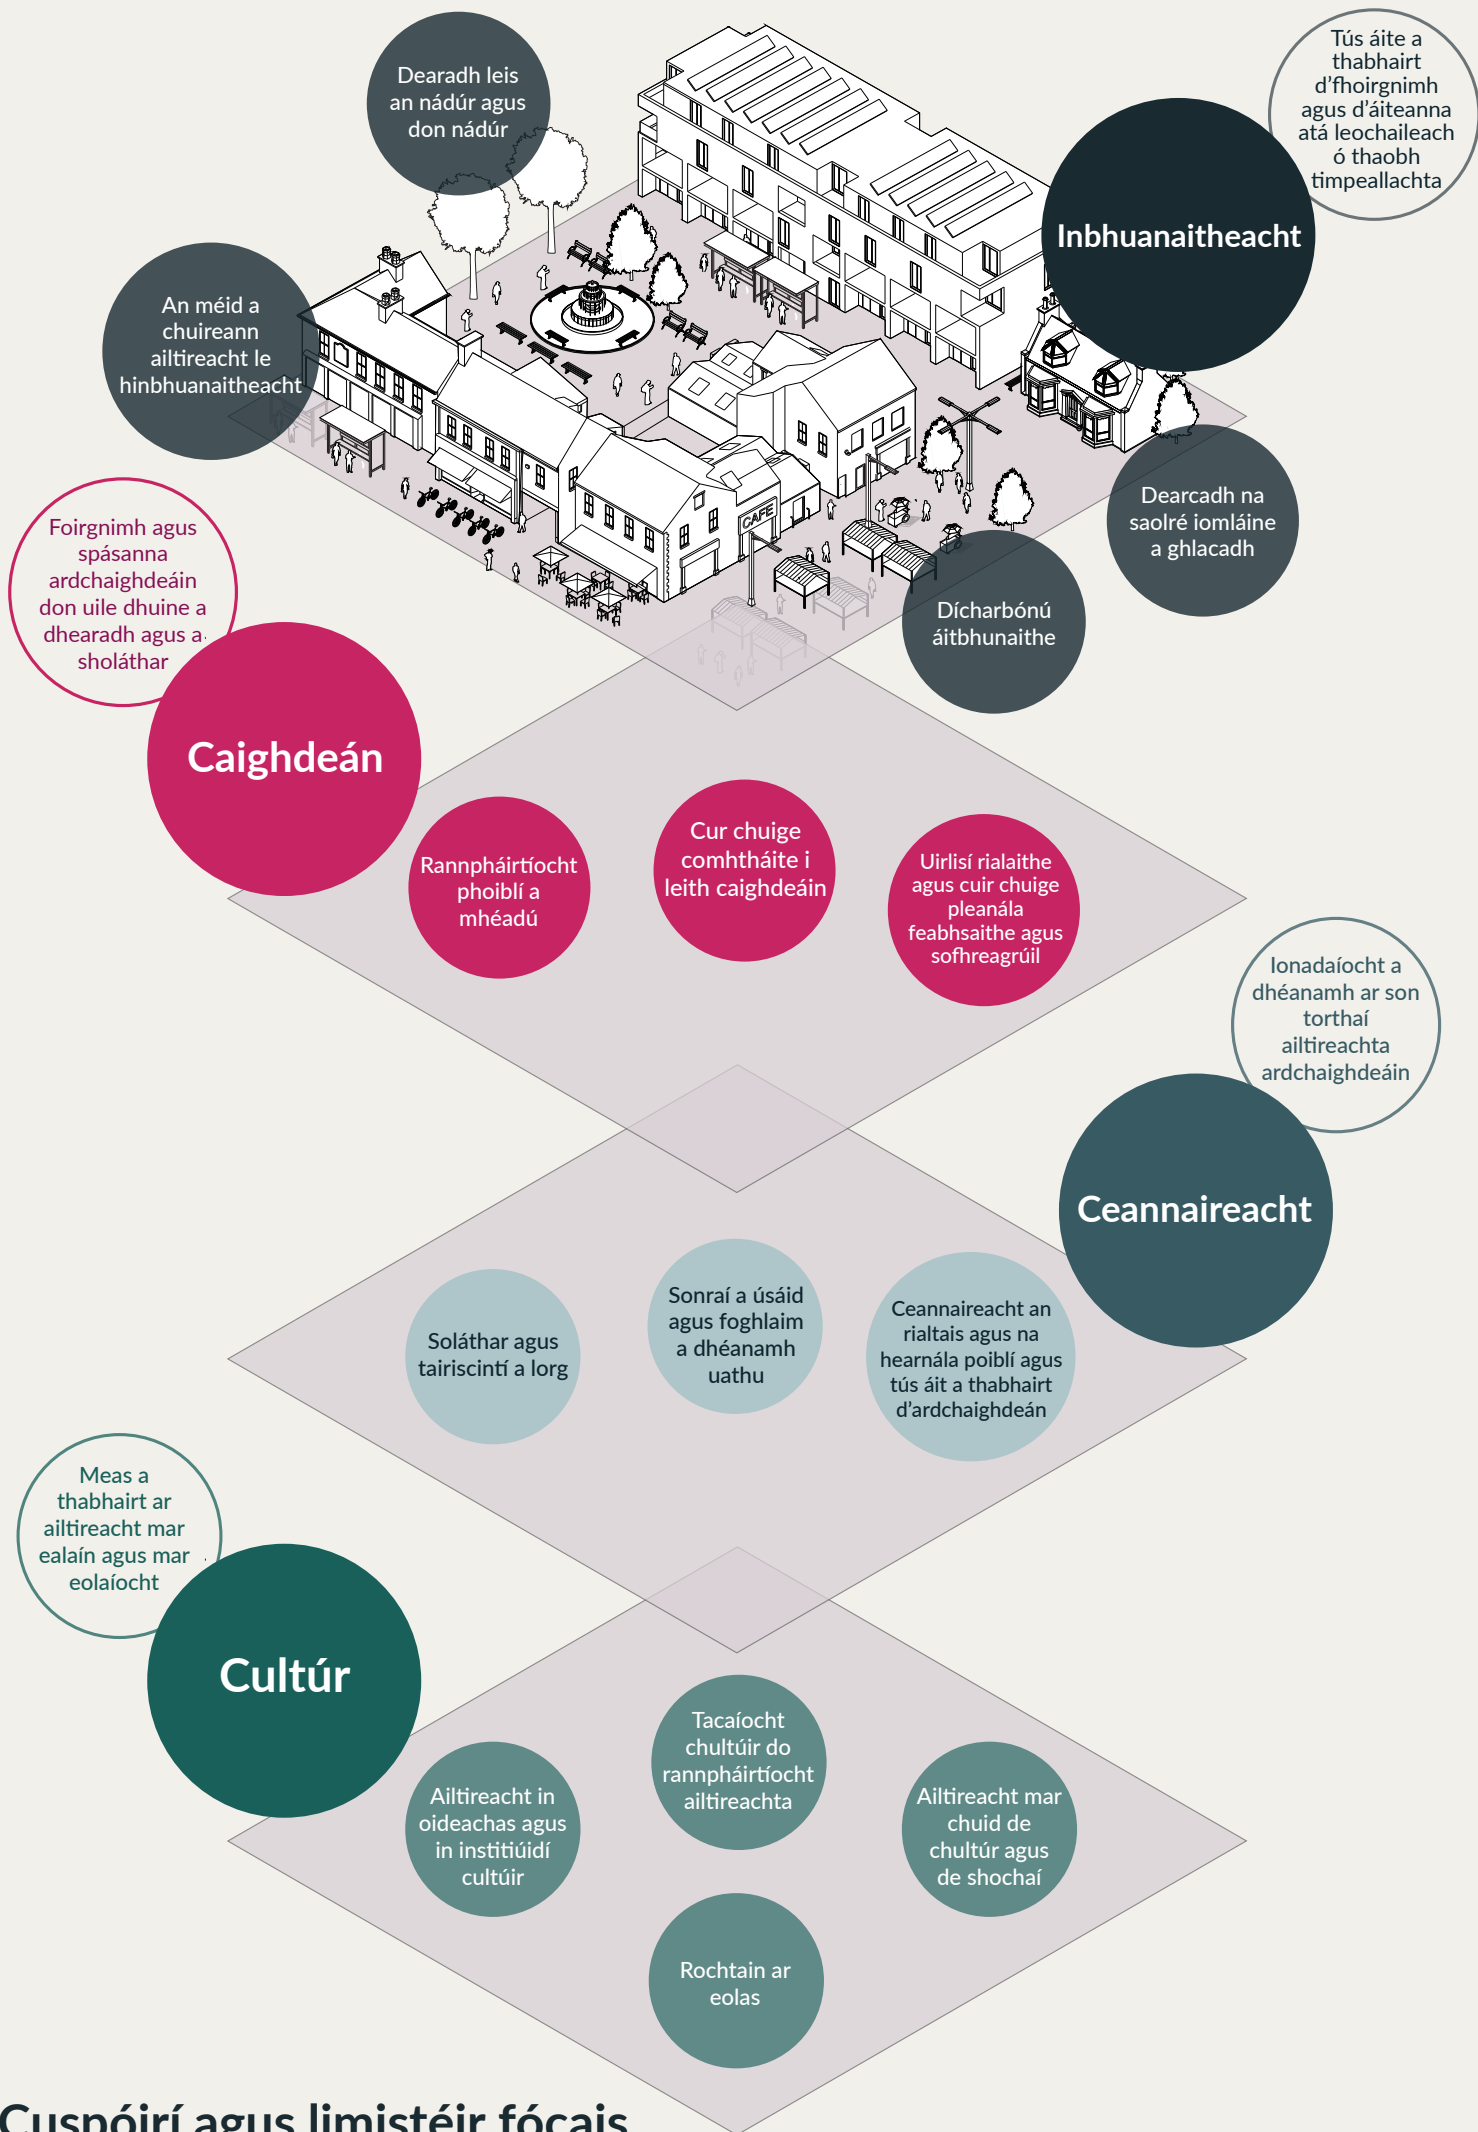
Dearadh leis an nádúr agus don nádúr

Tús áite a thabhairt d'fhoirgnimh agus d'áiteanna atá leochaileach ó thaobh timpeallachta

Inbhuanaitheacht

An méid a chuireann ailtireacht le hinbhuanaitheacht

CAFE

Dearcadh na saolré iomláine a ghlacadh

Dícharbónú áitbhunaithe

Foirgnimh agus spásanna ardchaighdeáin don uile dhuine a dhearadh agus a sholáthar

Caighdeán

Rannpháirtíocht phoiblí a mhéadú

Cur chuige comhtháite i leith caighdeáin

Uirlisí rialaithe agus cuir chuige pleanála feabhsaithe agus sofhreagrúil

Ionadaíocht a dhéanamh ar son torthaí ailtireachta ardchaighdeáin

Ceannaireacht

Soláthar agus tairiscintí a lorg

Sonraí a úsáid agus foghlaim a dhéanamh uathu

Ceannaireacht an rialtais agus na hearnála poiblí agus tús áit a thabhairt d'ardchaighdeán

Meas a thabhairt ar ailtireacht mar ealaín agus mar eolaíocht

Cultúr

Tacaíocht chultúir do rannpháirtíocht ailtireachta

Ailtireacht in oideachas agus in institiúidí cultúir

Ailtireacht mar chuid de chultúr agus de shochaí

Rochtain ar eolas

Cuspóirí agus limistéir fócais